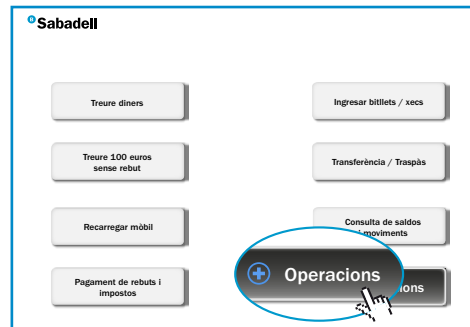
Sabadell

Treure diners

Ingressar bitllets / xecs

Treure 100 euros sense rebut

Transferència / Traspàs

Recarregar mòbil

Consulta de saldos i moviments

Pagament de rebuts i impostos

Operacions

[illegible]cions